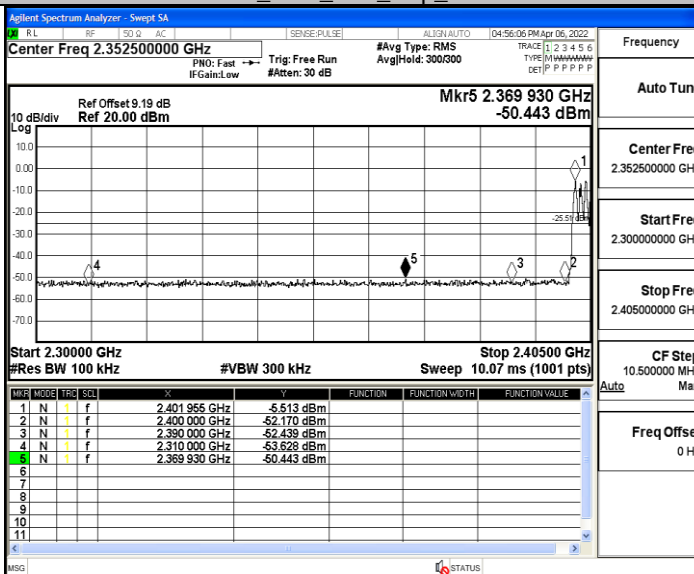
Agilent Spectrum Analyzer - Swept SA

RL RF 50 Ω AC SENSE:PULSE ALIGN AUTO 04:56:06 PM Apr 06, 2022

Center Freq 2.352500000 GHz

PNO: Fast IFGain:Low

Trig: Free Run #Atten: 30 dB

#Avg Type: RMS Avg|Hold: 300/300

TRACE 1 2 3 4 5 6 TYPE M DET P P P P P P

Frequency

Ref Offset 9.19 dB
10 dB/div Ref 20.00 dBm
Log

Mkr5 2.369 930 GHz
-50.443 dBm

10.0
0.00
-10.0
-20.0
-30.0
-40.0
-50.0
-60.0
-70.0

-25.51 dBm

1
2
3
4
5

Start 2.30000 GHz
#Res BW 100 kHz

#VBW 300 kHz

Stop 2.40500 GHz
Sweep 10.07 ms (1001 pts)

Auto Tun

Center Fre
2.352500000 GH

Start Fre
2.300000000 GH

Stop Fre
2.405000000 GH

CF Step
10.500000 MH
Auto Ma

Freq Offse
0 H

| MKR | MODE | TRC | SCL | X | Y | FUNCTION | FUNCTION WIDTH | FUNCTION VALUE |
|---|---|---|---|---|---|---|---|---|
| 1 | N | 1 | f | 2.401 955 GHz | -5.513 dBm | | | |
| 2 | N | 1 | f | 2.400 000 GHz | -52.170 dBm | | | |
| 3 | N | 1 | f | 2.390 000 GHz | -52.439 dBm | | | |
| 4 | N | 1 | f | 2.310 000 GHz | -53.628 dBm | | | |
| 5 | N | 1 | f | 2.369 930 GHz | -50.443 dBm | | | |
| 6 | | | | | | | | |
| 7 | | | | | | | | |
| 8 | | | | | | | | |
| 9 | | | | | | | | |
| 10 | | | | | | | | |
| 11 | | | | | | | | |

MSG STATUS